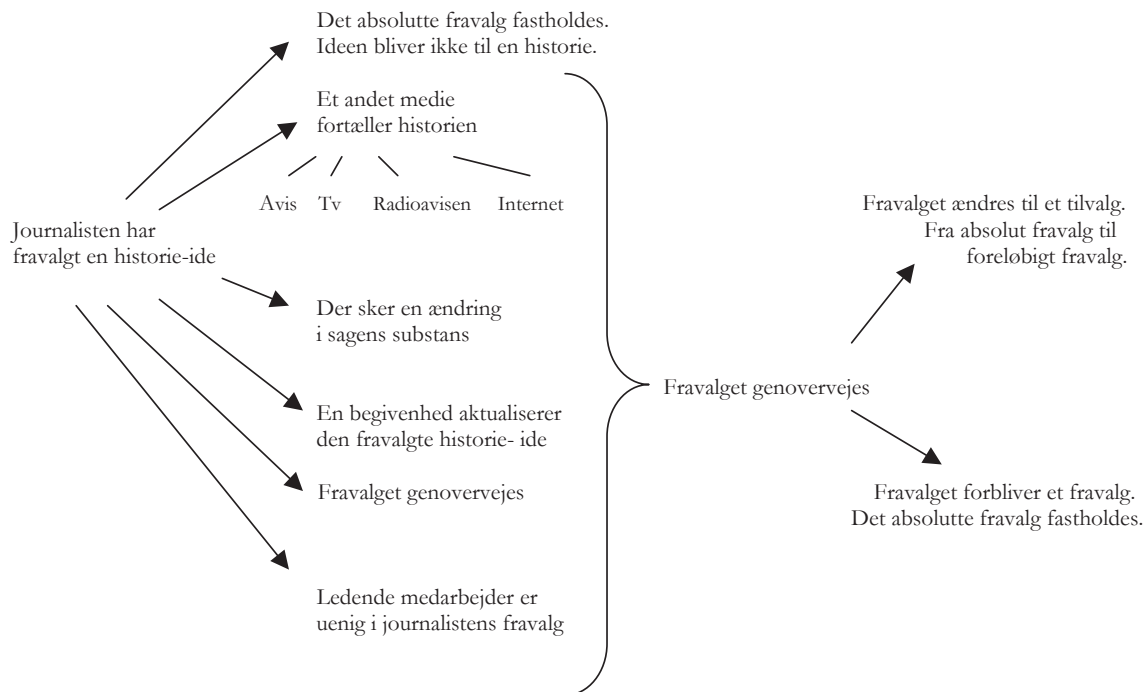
Journalisten har fravalgt en historie-ide

Det absolutte fravalg fastholdes. Ideen bliver ikke til en historie.

Et andet medie fortæller historien

Avis

Tv

Radioavisen

Internet

Der sker en ændring i sagens substans

En begivenhed aktualiserer den fravalgte historie- ide

Fravalget genovervejes

Ledende medarbejder er uenig i journalistens fravalg

Fravalget genovervejes

Fravalget ændres til et tilvalg. Fra absolut fravalg til foreløbigt fravalg.

Fravalget forbliver et fravalg. Det absolutte fravalg fastholdes.